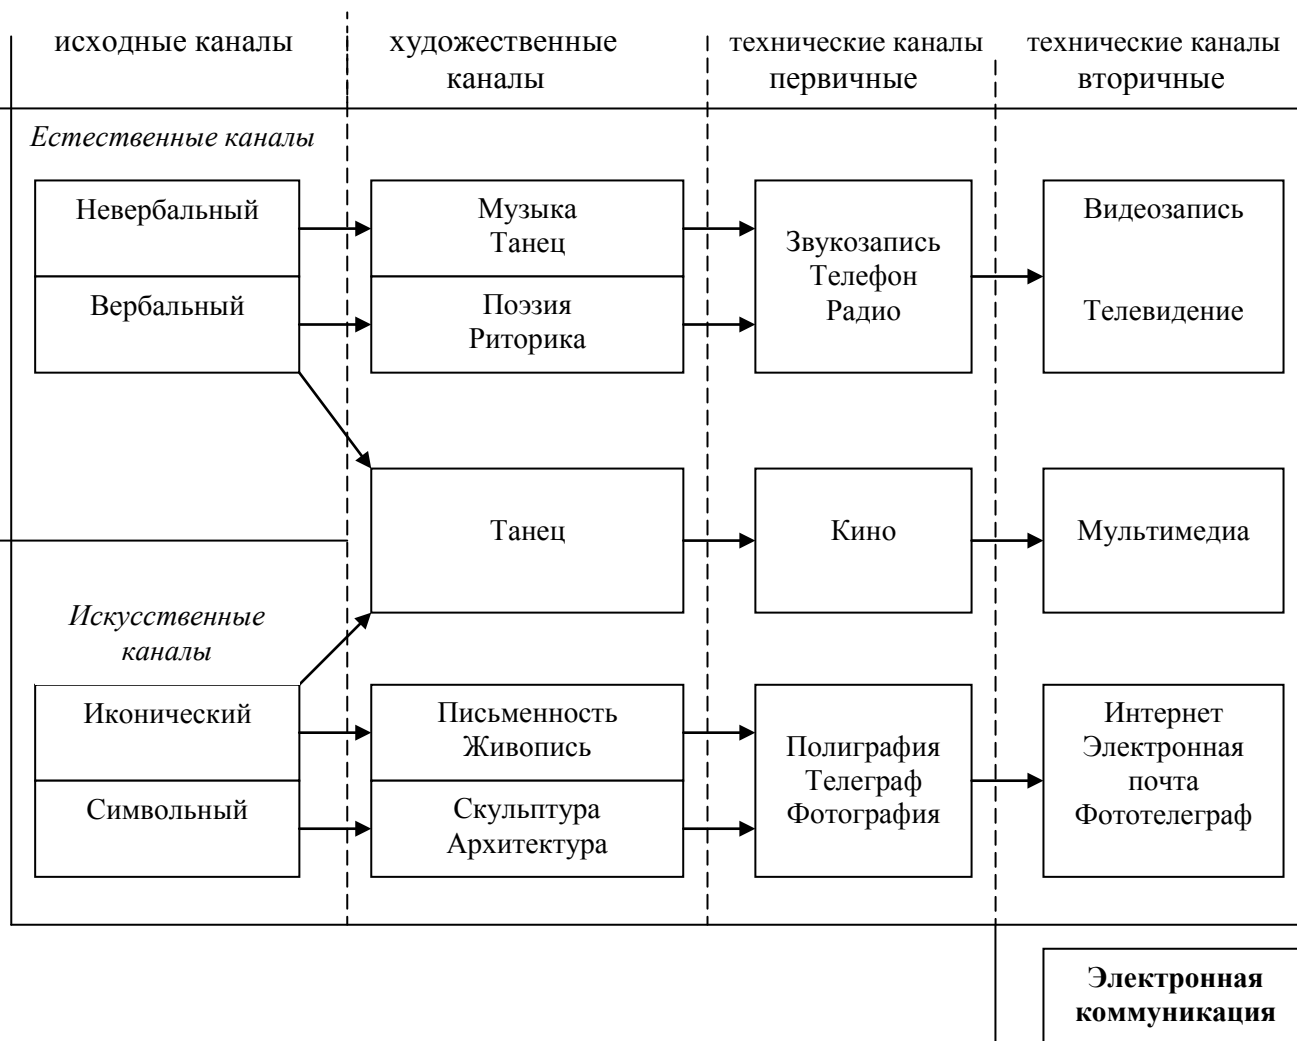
исходные каналы | художественные каналы | технические каналы первичные | технические каналы вторичные

*Естественные каналы*

Невербальный

Вербальный

Музыка
Танец

Поэзия
Риторика

Звукозапись
Телефон
Радио

Видеозапись

Телевидение

Танец

Кино

Мультимедиа

*Искусственные каналы*

Иконический

Символьный

Письменность
Живопись

Скульптура
Архитектура

Полиграфия
Телеграф
Фотография

Интернет
Электронная почта
Фототелеграф

**Электронная коммуникация**